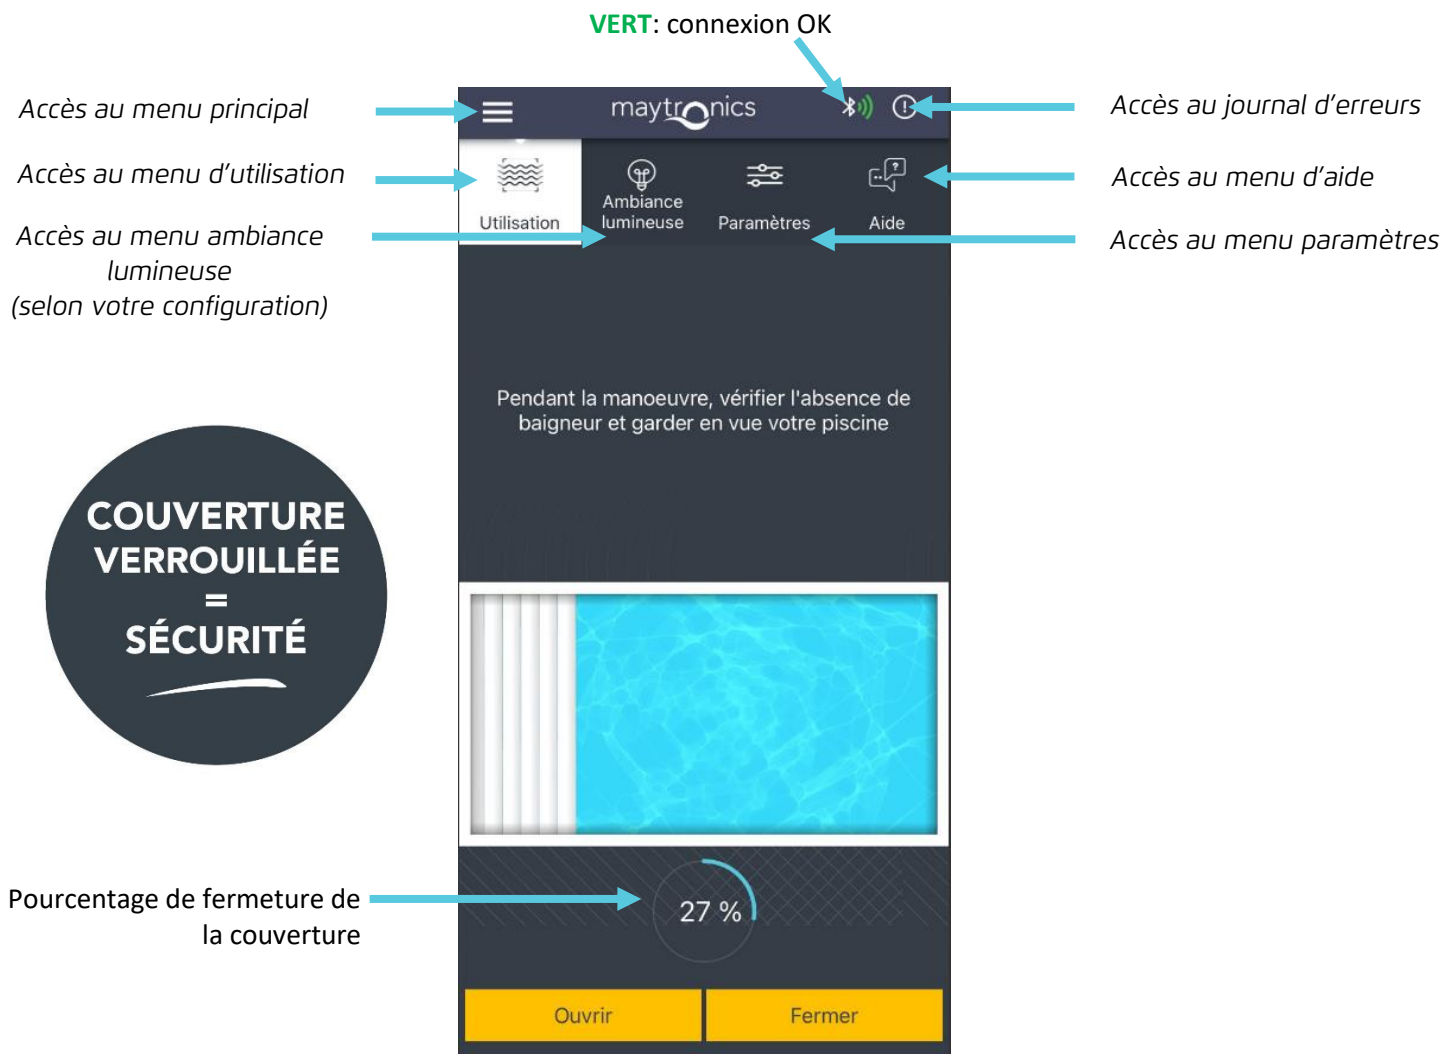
VERT: connexion OK

Accès au menu principal

Accès au journal d'erreurs

maytronics

Accès au menu d'utilisation

Accès au menu d'aide

Utilisation

Ambiance lumineuse

Paramètres

Aide

Accès au menu ambiance lumineuse (selon votre configuration)

Accès au menu paramètres

Pendant la manoeuvre, vérifier l'absence de baigneur et garder en vue votre piscine

COUVERTURE VERROUILLÉE = SÉCURITÉ

Pourcentage de fermeture de la couverture

27 %

Ouvrir

Fermer